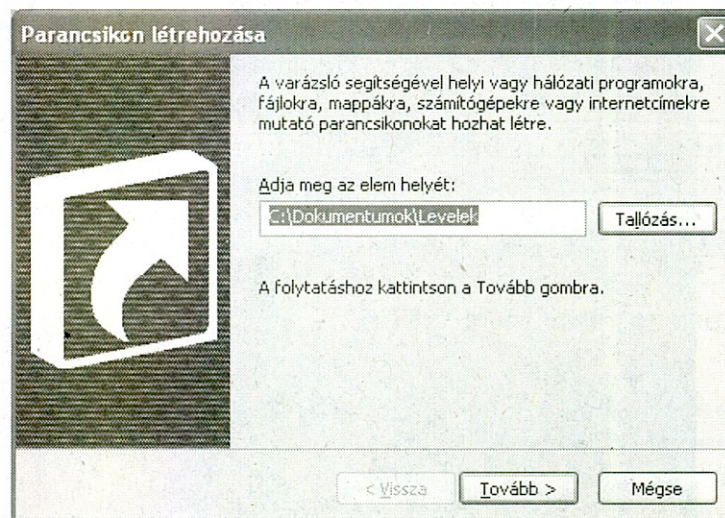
Parancsikon létrehozása

A varázsló segítségével helyi vagy hálózati programokra, fájlokra, mappákra, számítógépekre vagy internetcímekre mutató parancsikonokat hozhat létre.

Adja meg az elem helyét:

C:\Dokumentumok\Levelek

Tallózás...

A folytatáshoz kattintson a Tovább gombra.

< Vissza

Tovább >

Mégse